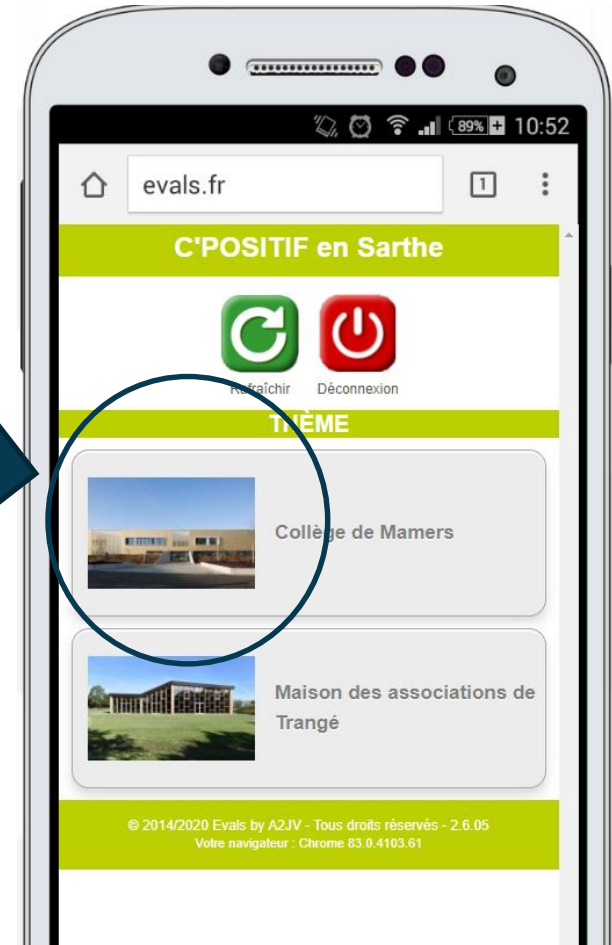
89% 10:52

evals.fr

1

C'POSITIF en Sarthe

Rafraîchir

Déconnexion

THÈME

Collège de Mamers

Maison des associations de Trangé

© 2014/2020 Evals by A2JV - Tous droits réservés - 2.6.05
Votre navigateur : Chrome 83.0.4103.61